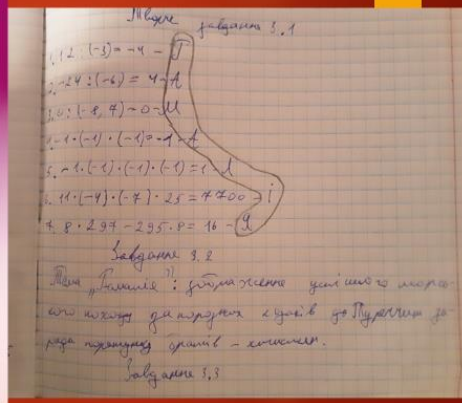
Звідки? Завдання 3.1

1. $12 : (-3) = -4$ — Г
2. $-24 : (-6) = 4$ — А
3. $0 : (-8,4) = 0$ — И
4. $-1 \cdot (-1) \cdot (-1) = -1$ — Л
5. $-1 \cdot (-1) \cdot (-1) \cdot (-1) = 1$ — Л
6. $11 \cdot (-4) \cdot (-7) \cdot 25 = 7700$ — І
7. $8 \cdot 297 - 295 \cdot 8 = 16$ — Я

Завдання 3.2

Тема „Галичина": зображення успішного торгового походу діапорних козаків до Путивля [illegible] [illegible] трофеїв — козаками.

Завдання 3.3